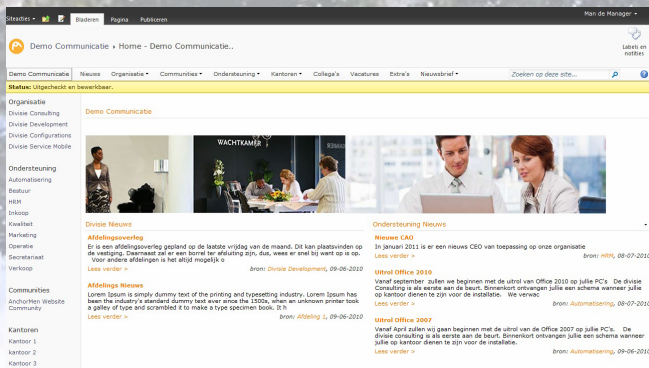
Siteacties ▾ Bladeren Pagina Publiceren

Main de Manager ▾

Demo Communicatie ▸ Home - Demo Communicatie..

Labels en notities

Demo Communicatie Nieuws Organisatie ▾ Communities ▾ Ondersteuning ▾ Kantoren ▾ Collega's Vacatures Extra's Nieuwsbrief ▾

Zoeken op deze site...

Status: Uitgecheckt en bewerkbaar.

Organisatie
Divisie Consulting
Divisie Development
Divisie Configurations
Divisie Service Mobile

Ondersteuning
Automatisering
Bestuur
HRM
Inkoop
Kwaliteit
Marketing
Operatie
Secretariaat
Verkoop

Communities
AnchorMen Website Community

Kantoren
Kantoor 1
kantoor 2
Kantoor 3

Demo Communicatie

WACHTKAMER

Divisie Nieuws

Afdelingsoverleg
Er is een afdelingsoverleg gepland op de laatste vrijdag van de maand. Dit kan plaatsvinden op de vestiging. Daarnaast zal er een borrel ter afsluiting zijn, dus, wees er snel bij want op is op. Voor andere afdelingen is het altijd mogelijk o
Lees verder » bron: Divisie Development, 09-06-2010

Afdelings Nieuws
Lorem Ipsum is simply dummy text of the printing and typesetting industry. Lorem Ipsum has been the industry's standard dummy text ever since the 1500s, when an unknown printer took a galley of type and scrambled it to make a type specimen book. It h
Lees verder » bron: Afdeling 1, 09-06-2010

Ondersteuning Nieuws

Nieuwe CAO
In januari 2011 is er een nieuws CEO van toepassing op onze organisatie
Lees verder » bron: HRM, 08-07-2010

Uitrol Office 2010
Vanaf september zullen we beginnen met de uitrol van Office 2010 op jullie PC's De divisie Consulting is als eerste aan de beurt. Binnenkort ontvangen jullie een schema wanneer jullie op kantoor dienen te zijn voor de installatie. We verwac
Lees verder » bron: Automatisering, 08-07-2010

Uitrol Office 2007
Vanaf April zullen wij gaan beginnen met de uitrol van de Office 2007 op jullie PC's. De divisie consulting is als eerste aan de beurt. Binnenkort ontvangen jullie een schema wanneer jullie op kantoor dienen te zijn voor de installatie.
Lees verder » bron: Automatisering, 09-06-2010